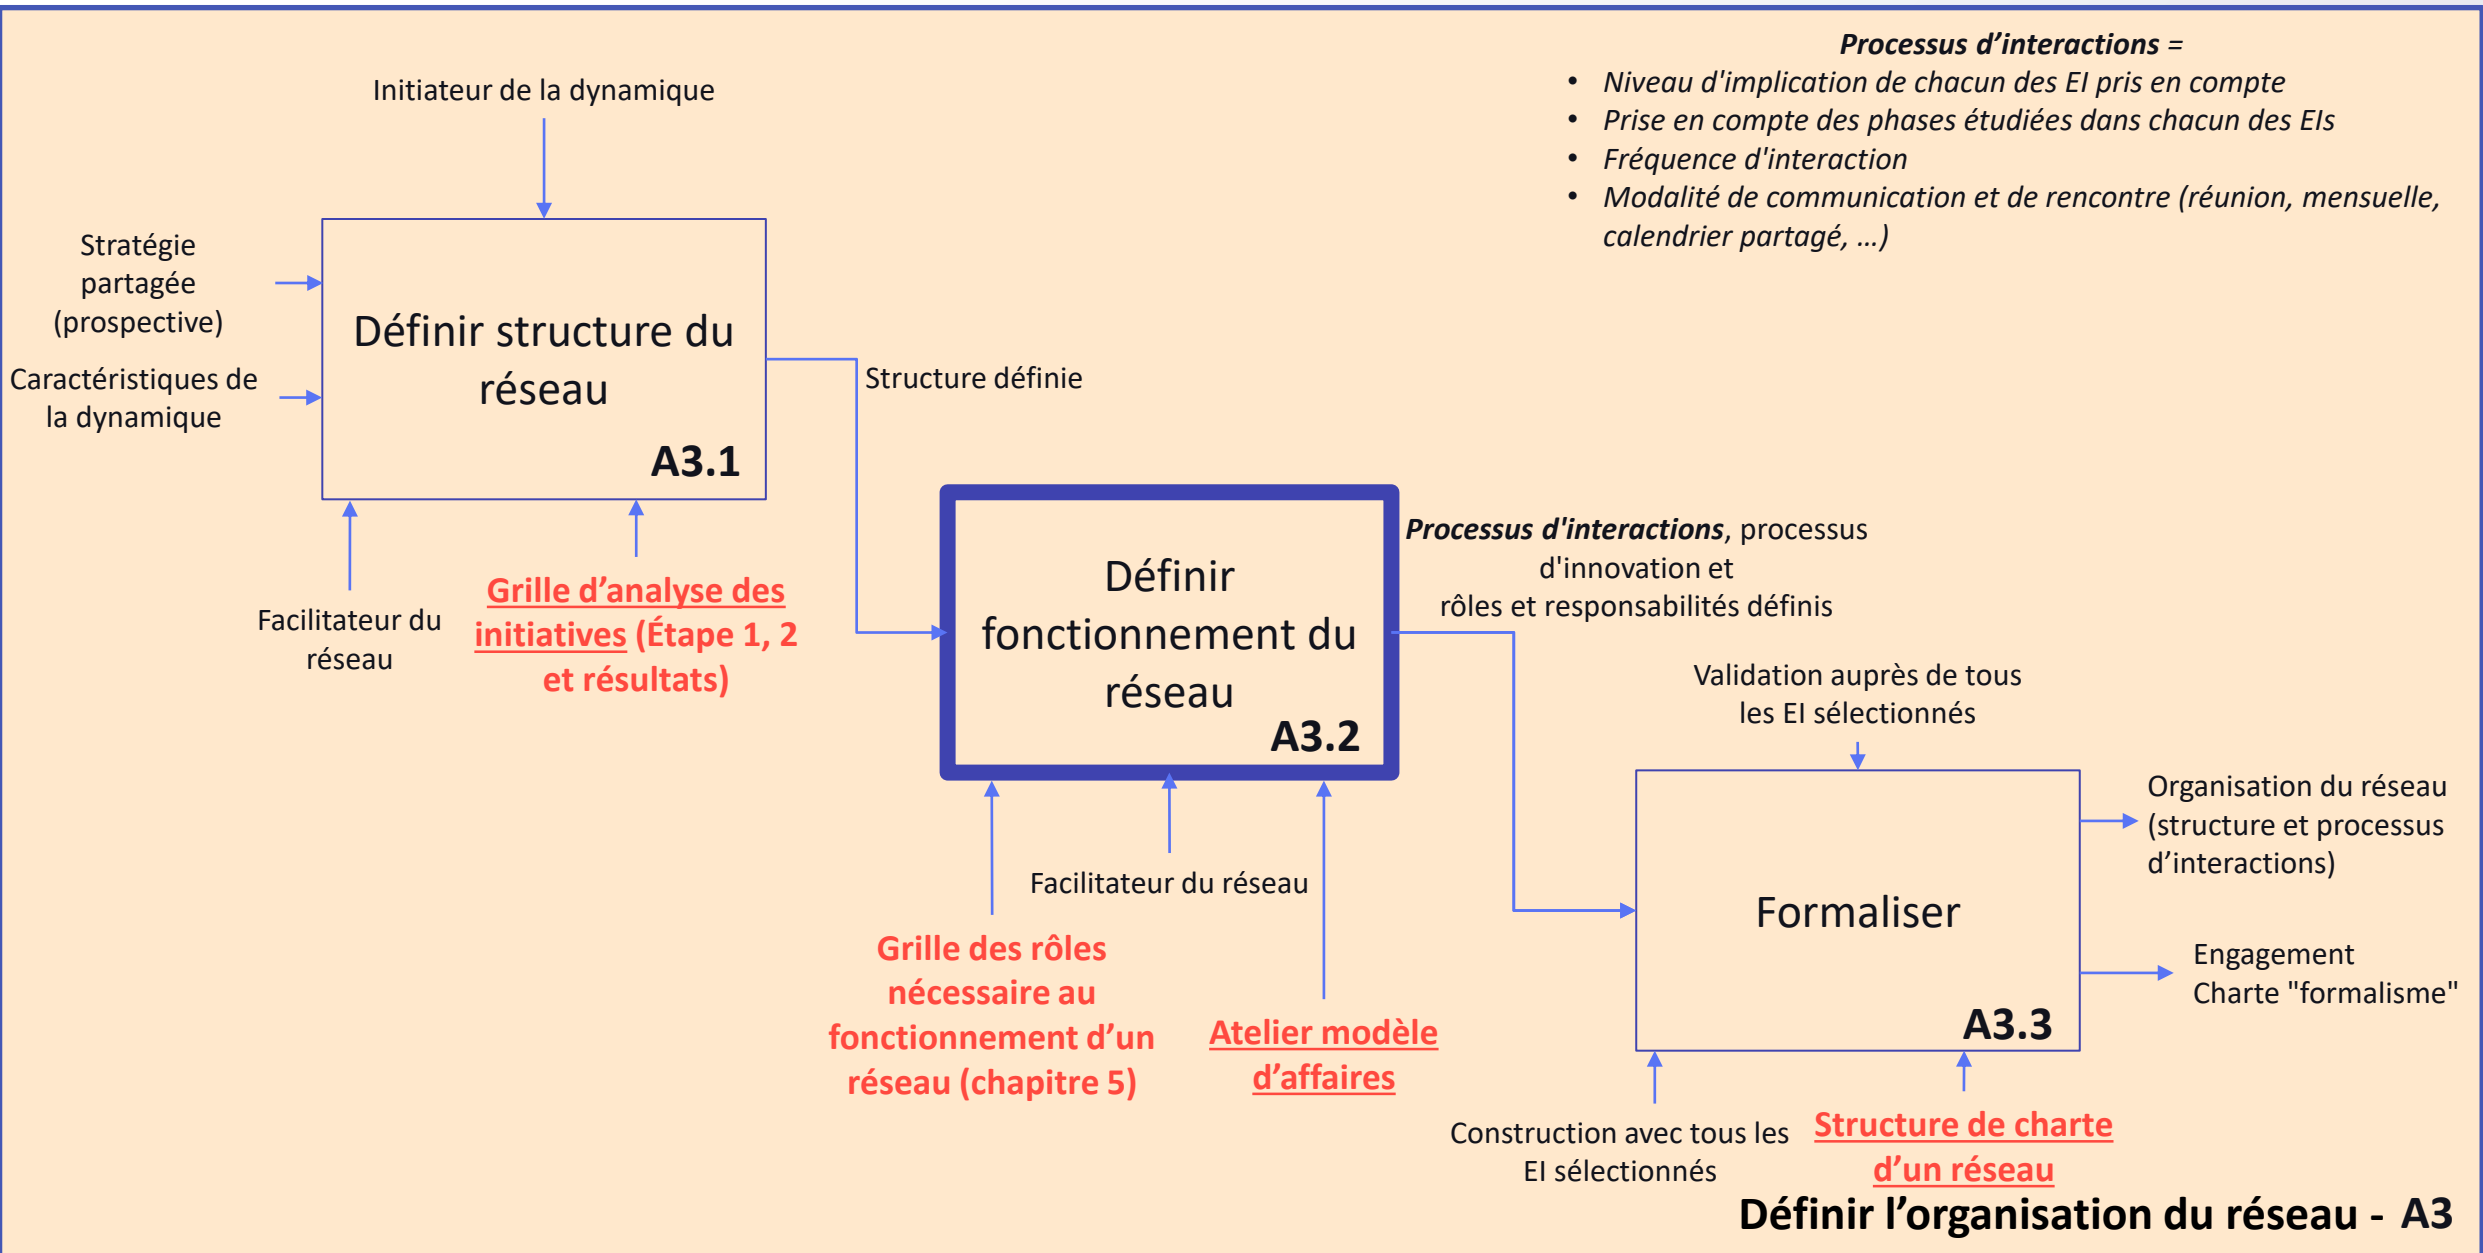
**Processus d'interactions =**

- Niveau d'implication de chacun des EI pris en compte
- Prise en compte des phases étudiées dans chacun des EIs
- Fréquence d'interaction
- Modalité de communication et de rencontre (réunion, mensuelle, calendrier partagé, …)

Initiateur de la dynamique

Stratégie partagée (prospective)

Caractéristiques de la dynamique

Définir structure du réseau

A3.1

Structure définie

Facilitateur du réseau

Grille d'analyse des initiatives (Étape 1, 2 et résultats)

Définir fonctionnement du réseau

A3.2

**Processus d'interactions**, processus d'innovation et rôles et responsabilités définis

Validation auprès de tous les EI sélectionnés

Facilitateur du réseau

Grille des rôles nécessaire au fonctionnement d'un réseau (chapitre 5)

Atelier modèle d'affaires

Formaliser

A3.3

Organisation du réseau (structure et processus d'interactions)

Engagement Charte "formalisme"

Construction avec tous les EI sélectionnés

Structure de charte d'un réseau

Définir l'organisation du réseau - A3